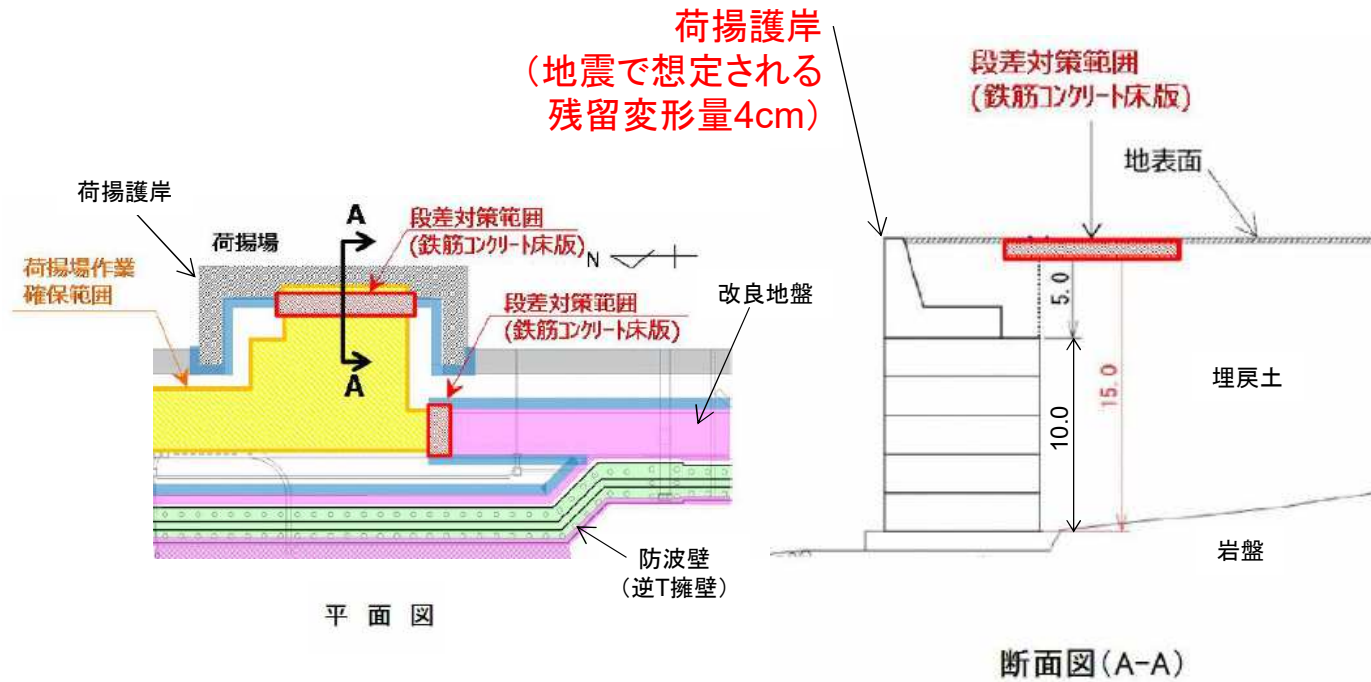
荷揚護岸
（地震で想定される
残留変形量4cm）

荷揚護岸
荷揚場
荷揚場作業
確保範囲
A
A
段差対策範囲
（鉄筋コンクリート床版）
N
段差対策範囲
（鉄筋コンクリート床版）
改良地盤
防波壁
（逆T擁壁）
平 面 図

段差対策範囲
（鉄筋コンクリート床版）
地表面
5.0
15.0
10.0
埋戻土
岩盤
断面図（A-A）